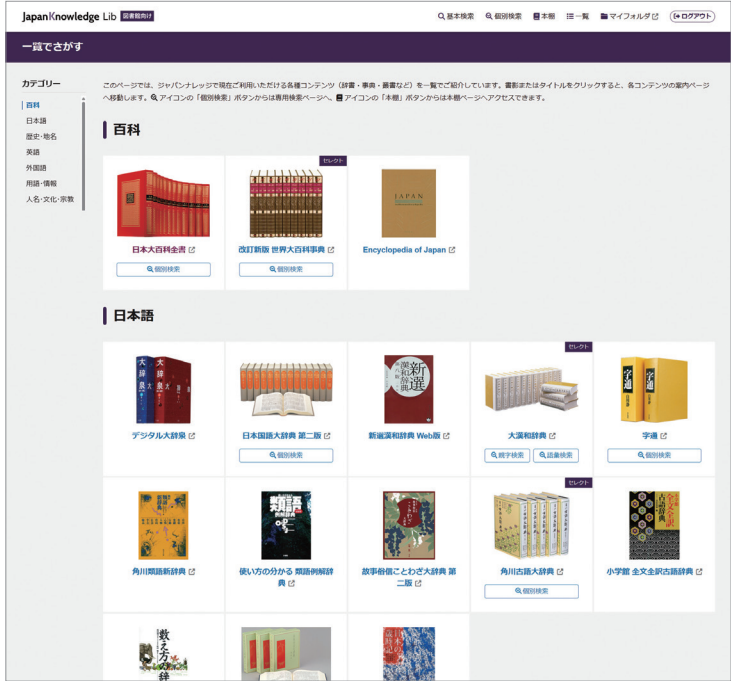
JapanKnowledge Lib 図書館向け

基本検索 個別検索 本棚 一覧 マイフォルダ ログアウト

一覧でさがす

カテゴリー

百科
日本語
歴史・地名
英語
外国語
用語・情報
人名・文化・宗教

このページでは、ジャパンナレッジで現在ご利用いただける各種コンテンツ（辞書・事典・叢書など）を一覧でご紹介しています。書影またはタイトルをクリックすると、各コンテンツの案内ページへ移動します。アイコンの「個別検索」ボタンからは専用検索ページへ、アイコンの「本棚」ボタンからは本棚ページへアクセスできます。

百科

日本大百科全書
個別検索

セレクト
改訂新版 世界大百科事典
個別検索

JAPAN
Encyclopedia of Japan

日本語

大辞泉
デジタル大辞泉

日本国語大辞典 第二版
個別検索

新選漢和辞典
新選漢和辞典 Web版

セレクト
大漢和辞典
親字検索 語彙検索

字通
字通
個別検索

角川類語新辞典

使い方の分かる 類語例解辞典

故事俗信ことわざ大辞典 第二版

セレクト
角川古語大辞典
個別検索

古語辞典
小学館 全文全訳古語辞典

数え方の辞典